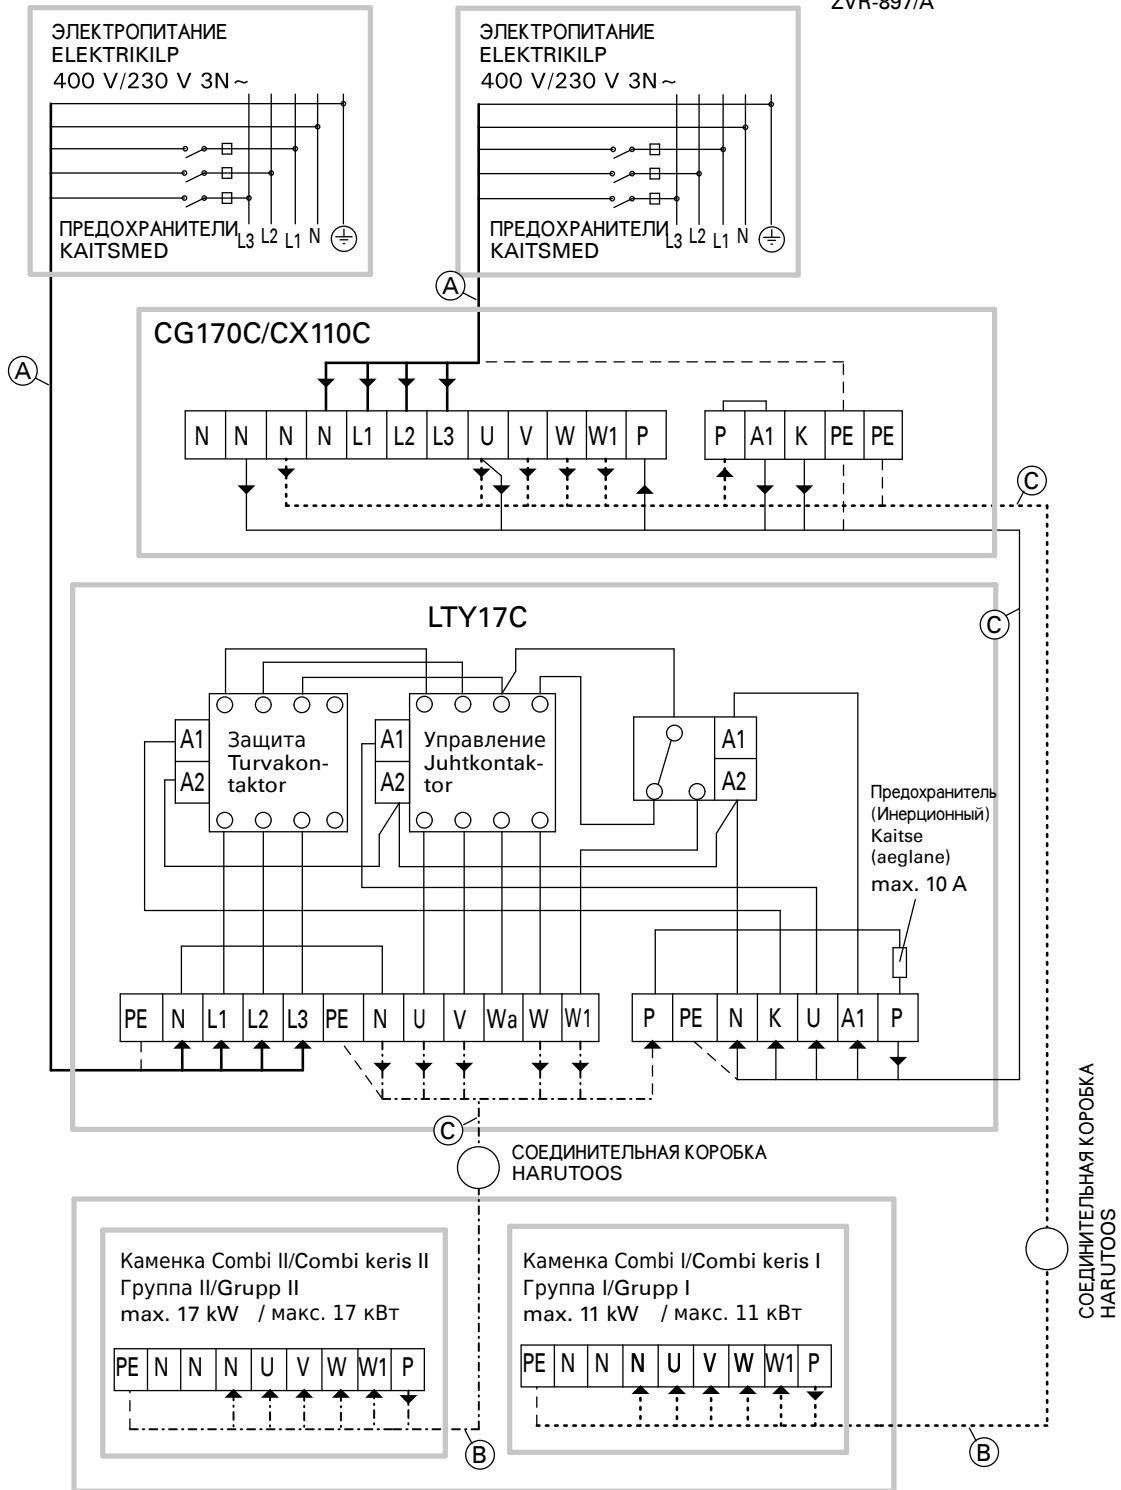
ZVR-897/A

ЭЛЕКТРОПИТАНИЕ
ELEKTRIKILP
400 V/230 V 3N~

ПРЕДОХРАНИТЕЛИ
KAITSMED
L3 L2 L1 N

ЭЛЕКТРОПИТАНИЕ
ELEKTRIKILP
400 V/230 V 3N~

ПРЕДОХРАНИТЕЛИ
KAITSMED
L3 L2 L1 N

A

A

CG170C/CX110C

| N | N | N | N | L1 | L2 | L3 | U | V | W | W1 | P |
|---|---|---|---|---|---|---|---|---|---|---|---|

| P | A1 | K | PE | PE |
|---|---|---|---|---|

C

C

LTY17C

A1
A2
Защита
Turvakontaktor

A1
A2
Управление
Juhtkontaktor

A1
A2

Предохранитель
(Инерционный)
Kaitse
(aeglane)
max. 10 A

| PE | N | L1 | L2 | L3 | PE | N | U | V | Wa | W | W1 |
|---|---|---|---|---|---|---|---|---|---|---|---|

| P | PE | N | K | U | A1 | P |
|---|---|---|---|---|---|---|

C

СОЕДИНИТЕЛЬНАЯ КОРОБКА
HARUTOOS

СОЕДИНИТЕЛЬНАЯ КОРОБКА
HARUTOOS

Каменка Combi II/Combi keris II
Группа II/Grupp II
max. 17 kW / макс. 17 кВт

| PE | N | N | N | U | V | W | W1 | P |
|---|---|---|---|---|---|---|---|---|

B

Каменка Combi I/Combi keris I
Группа I/Grupp I
max. 11 kW / макс. 11 кВт

| PE | N | N | N | U | V | W | W1 | P |
|---|---|---|---|---|---|---|---|---|

B